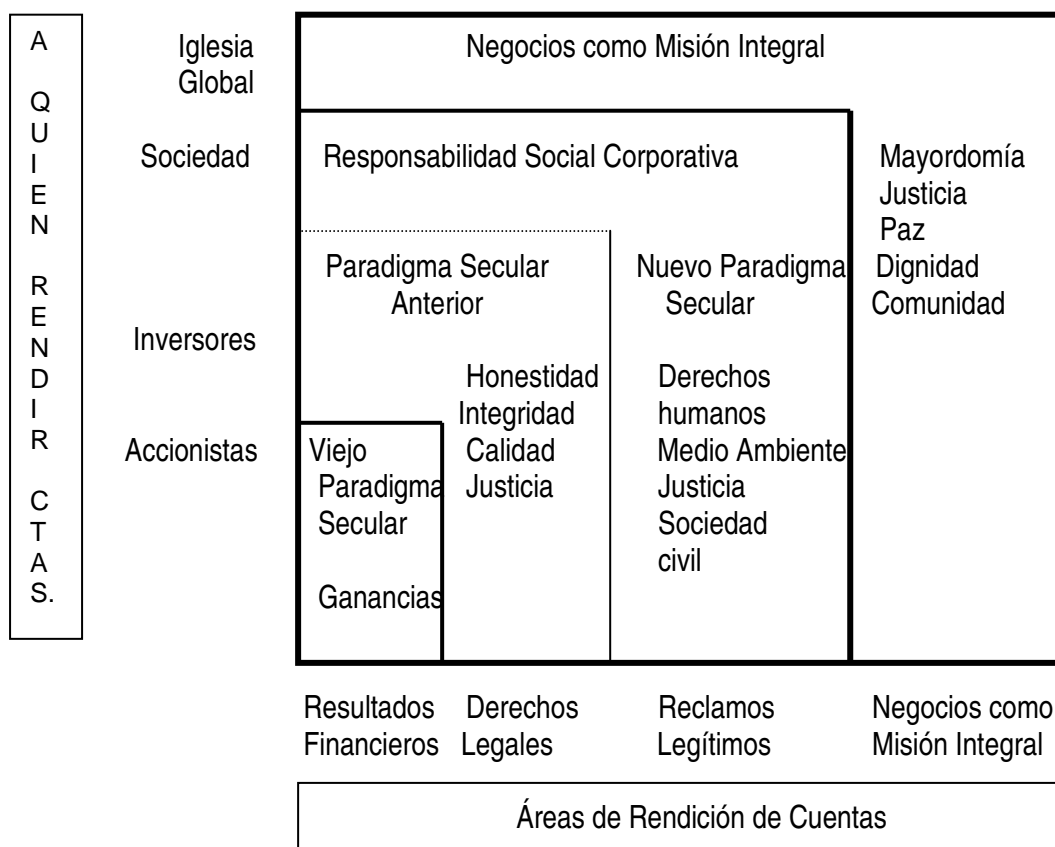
A QUIEN RENDIR CTAS.

Iglesia Global

Sociedad

Inversores

Accionistas

Negocios como Misión Integral

Responsabilidad Social Corporativa

Mayordomía
Justicia
Paz
Dignidad
Comunidad

Paradigma Secular Anterior

Nuevo Paradigma Secular

Honestidad
Integridad
Calidad
Justicia

Derechos humanos
Medio Ambiente
Justicia
Sociedad civil

Viejo Paradigma Secular

Ganancias

Resultados Financieros

Derechos Legales

Reclamos Legítimos

Negocios como Misión Integral

Áreas de Rendición de Cuentas